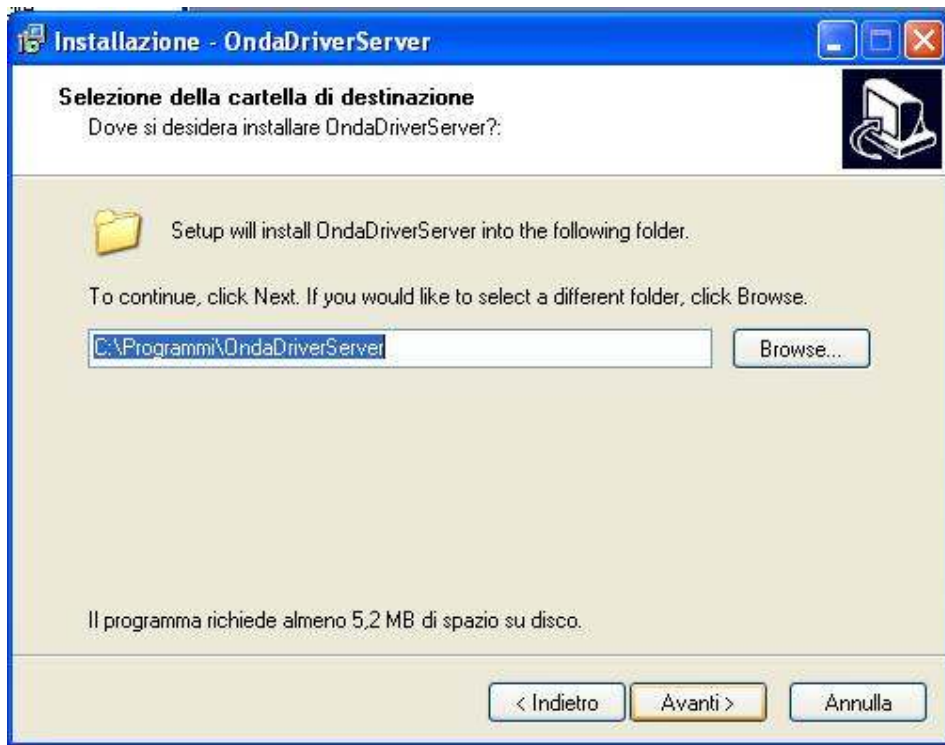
Installazione - OndaDriverServer

Selezione della cartella di destinazione
Dove si desidera installare OndaDriverServer?:

Setup will install OndaDriverServer into the following folder.

To continue, click Next. If you would like to select a different folder, click Browse.

C:\Programmi\OndaDriverServer

Browse...

Il programma richiede almeno 5,2 MB di spazio su disco.

< Indietro
Avanti >
Annulla